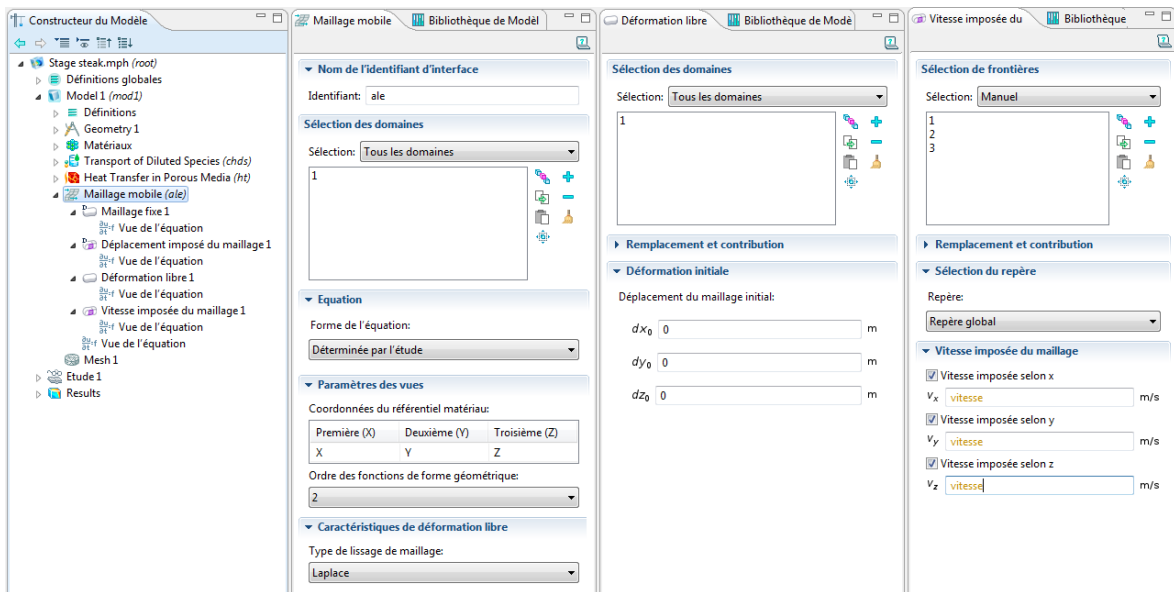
Constructeur du Modèle

Stage steak.mph (root)
Définitions globales
Model 1 (mod1)
Définitions
Geometry 1
Matériaux
Transport of Diluted Species (chds)
Heat Transfer in Porous Media (ht)
Maillage mobile (ale)
Maillage fixe 1
Vue de l'équation
Déplacement imposé du maillage 1
Vue de l'équation
Déformation libre 1
Vue de l'équation
Vitesse imposée du maillage 1
Vue de l'équation
Vue de l'équation
Mesh 1
Etude 1
Results

Maillage mobile | Bibliothèque de Modèl

Nom de l'identifiant d'interface
Identifiant: ale

Sélection des domaines
Sélection: Tous les domaines
1

Equation
Forme de l'équation:
Déterminée par l'étude

Paramètres des vues
Coordonnées du référentiel matériau:

| Première (X) | Deuxième (Y) | Troisième (Z) |
|---|---|---|
| X | Y | Z |

Ordre des fonctions de forme géométrique:
2

Caractéristiques de déformation libre
Type de lissage de maillage:
Laplace

Déformation libre | Bibliothèque de Modè

Sélection des domaines
Sélection: Tous les domaines
1

Remplacement et contribution

Déformation initiale
Déplacement du maillage initial:
$dx_0$ 0 m
$dy_0$ 0 m
$dz_0$ 0 m

Vitesse imposée du | Bibliothèque

Sélection de frontières
Sélection: Manuel
1
2
3

Remplacement et contribution

Sélection du repère
Repère:
Repère global

Vitesse imposée du maillage
Vitesse imposée selon x
$v_x$ vitesse m/s
Vitesse imposée selon y
$v_y$ vitesse m/s
Vitesse imposée selon z
$v_z$ vitesse m/s